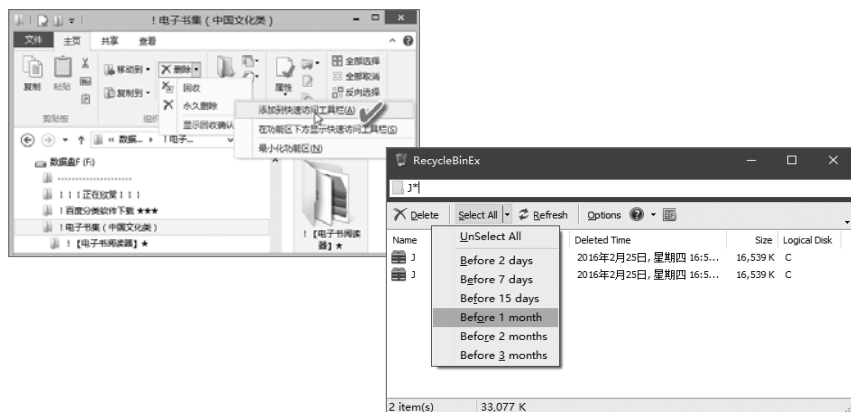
！电子书集（中国文化类）

文件 主页 共享 查看

复制 粘贴 移动到 复制到 删除 回收 永久删除 显示回收确认 属性 全部选择 全部取消 反向选择

剪贴板 组织

添加到快速访问工具栏(A)
在功能区下方显示快速访问工具栏(S)
最小化功能区(N)

« 数据... › ！电子...

数据盘F (F:)
！！！正在欣赏！！！
！百度分类软件下载 ★★★
！电子书集（中国文化类）
！【电子书阅读器】★

！【电子书阅读器】★

RecycleBinEx

J*

Delete Select All Refresh Options

Name Deleted Time Size Logical Disk

J 2016年2月25日, 星期四 16:5... 16,539 K C
J 2016年2月25日, 星期四 16:5... 16,539 K C

UnSelect All
Before 2 days
Before 7 days
Before 15 days
Before 1 month
Before 2 months
Before 3 months

2 item(s) 33,077 K